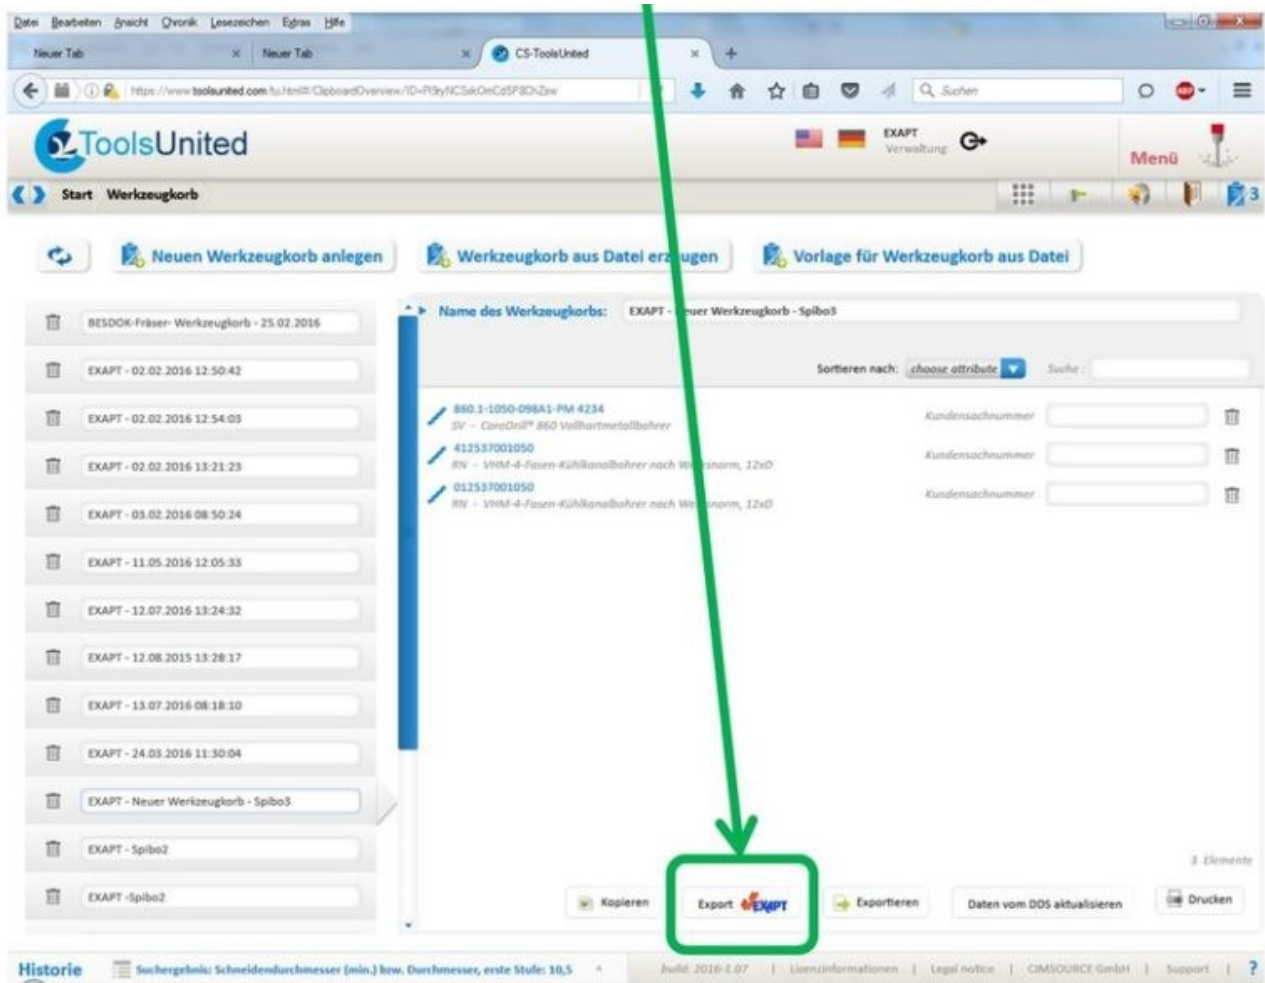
Datei Bearbeiten Ansicht Chronik Lesezeichen Extras Hilfe

Neuer Tab
Neuer Tab
CS-ToolsUnited

https://www.toolsunited.com/tu.html#/ClipboardOverview/ID=PI9yNCSakOmCdSP8ChZew

Suchen

ToolsUnited

EXAPT
Verwaltung

Menü

Start Werkzeugkorb

3

Neuen Werkzeugkorb anlegen
Werkzeugkorb aus Datei erzeugen
Vorlage für Werkzeugkorb aus Datei

BESDOK-Fräser- Werkzeugkorb - 25.02.2016
EXAPT - 02.02.2016 12:50:42
EXAPT - 02.02.2016 12:54:03
EXAPT - 02.02.2016 13:21:23
EXAPT - 03.02.2016 08:50:24
EXAPT - 11.05.2016 12:05:33
EXAPT - 12.07.2016 13:24:32
EXAPT - 12.08.2015 13:28:17
EXAPT - 13.07.2016 08:18:10
EXAPT - 24.03.2016 11:30:04
EXAPT - Neuer Werkzeugkorb - Spibo3
EXAPT - Spibo2
EXAPT -Spibo2

Name des Werkzeugkorbs: EXAPT - Neuer Werkzeugkorb - Spibo3

Sortieren nach: choose attribute
Suche :

860.1-1050-098A1-PM 4234
SV - CoroDrill® 860 Vollhartmetallbohrer
Kundensachnummer

412537001050
RN - VHM-4-Fasen-Kühlkanalbohrer nach Werksnorm, 12xD
Kundensachnummer

012537001050
RN - VHM-4-Fasen-Kühlkanalbohrer nach Werksnorm, 12xD
Kundensachnummer

3 Elemente

Kopieren
Export EXAPT
Exportieren
Daten vom DDS aktualisieren
Drucken

Historie
Suchergebnis: Schneidendurchmesser (min.) bzw. Durchmesser, erste Stufe: 10,5
build: 2016-1.07 | Lizenzinformationen | Legal notice | CIMSOURCE GmbH | Support | ?